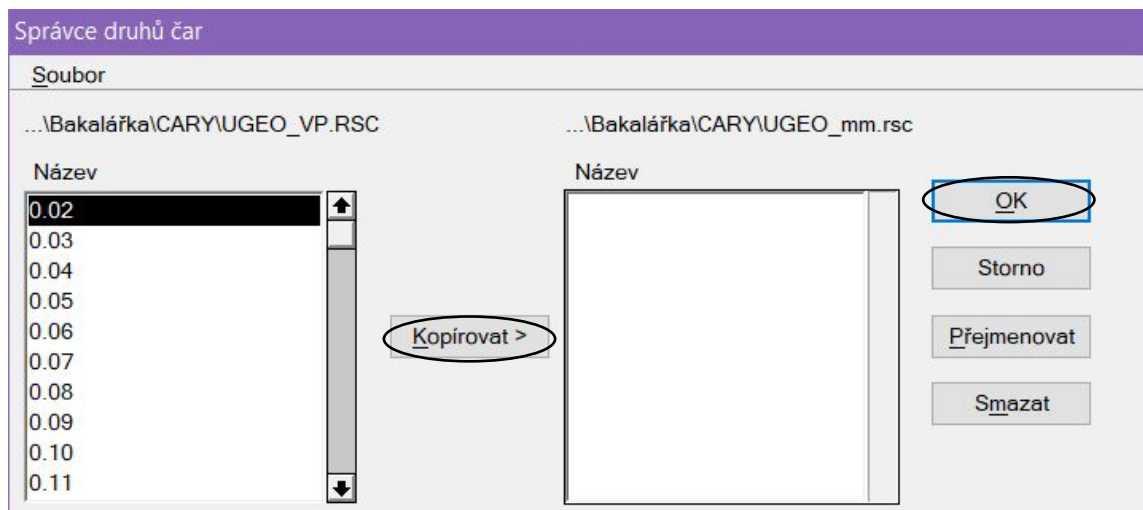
Správce druhů čar

Soubor

...\Bakalářka\CARY\UGEO_VP.RSC

Název

0.02
0.03
0.04
0.05
0.06
0.07
0.08
0.09
0.10
0.11

Kopírovat >

...\Bakalářka\CARY\UGEO_mm.rsc

Název

OK

Storno

Přejmenovat

Smazat